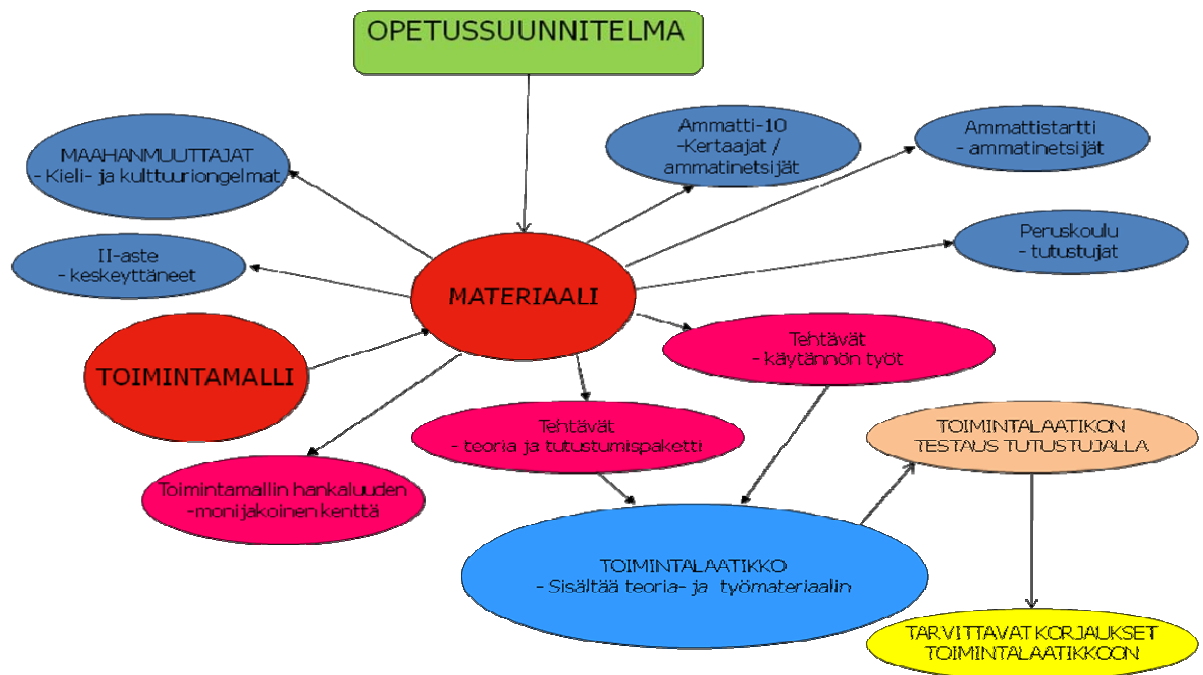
OPETUSSUUNNITELMA

MAAHANMUUTTAJAT
- Kieli- ja kulttuuriongelmat

Ammatti-10
-Kertaajat / ammatinetsijät

Ammattistartti
- ammatinetsijät

II-aste
- keskeyttäneet

Peruskoulu
- tutustujat

MATERIAALI

TOIMINTAMALLI

Tehtävät
- käytännön työt

Tehtävät
- teoria ja tutustumispaketti

TOIMINTALAATIKON TESTAUS TUTUSTUJALLA

Toimintamallin hankaluuden
-monijakoinen kenttä

TOIMINTALAATIKKO
- Sisältää teoria- ja työmateriaalin

TARVITTAVAT KORJAUKSET TOIMINTALAATIKKOON